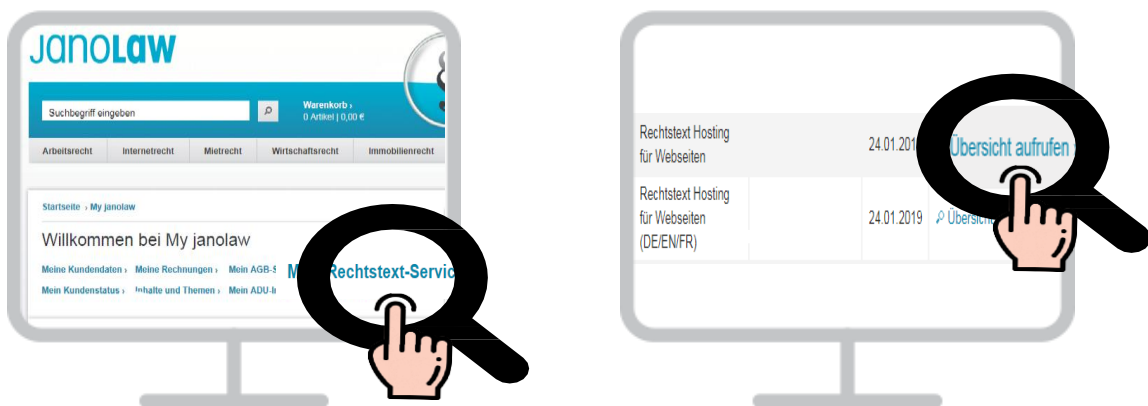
JANOLAW

Suchbegriff eingeben

Warenkorb ›
0 Artikel | 0,00 €

Arbeitsrecht
Internetrecht
Mietrecht
Wirtschaftsrecht
Immobilienrecht

Startseite › My janolaw

Willkommen bei My janolaw

Meine Kundendaten › Meine Rechnungen › Mein AGB-S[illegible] M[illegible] Rechtstext-Servic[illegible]
Mein Kundenstatus › Inhalte und Themen › Mein ADU-I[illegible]

| Rechtstext Hosting für Webseiten | | 24.01.201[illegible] | Übersicht aufrufen |
|---|---|---|---|
| Rechtstext Hosting für Webseiten (DE/EN/FR) | | 24.01.2019 | Übersic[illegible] |